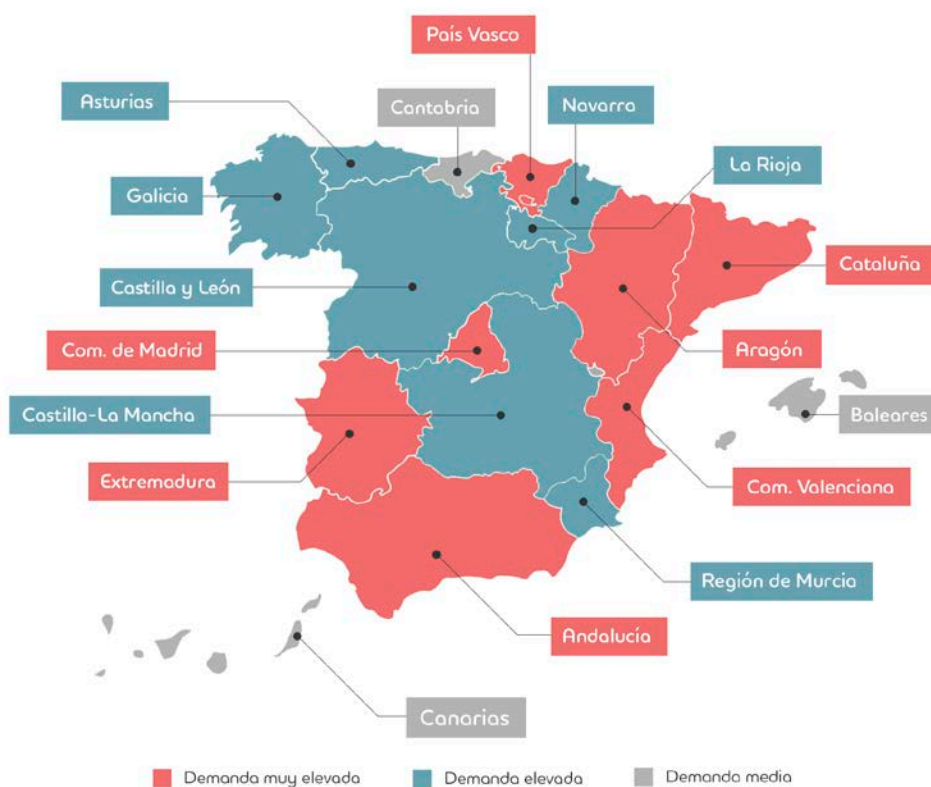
País Vasco

Asturias

Cantabria

Navarra

La Rioja

Galicia

Cataluña

Castilla y León

Com. de Madrid

Aragón

Castilla-La Mancha

Baleares

Extremadura

Com. Valenciana

Región de Murcia

Andalucía

Canarias

Demanda muy elevada

Demanda elevada

Demanda media